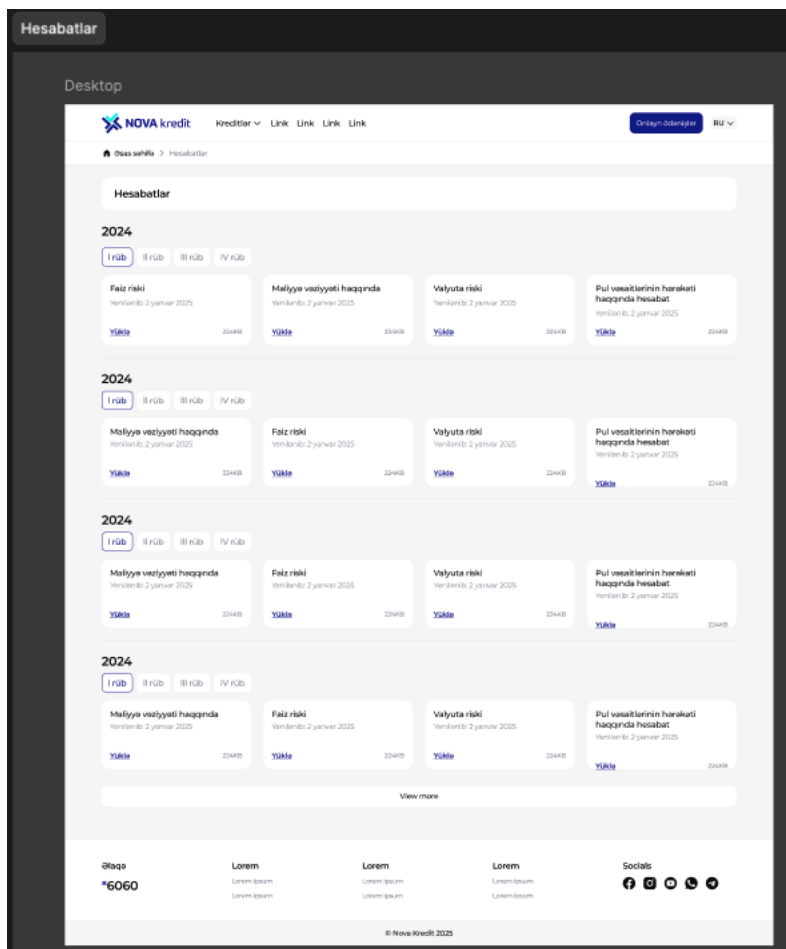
Hesabatlar

Desktop

NOVA kredit   Kreditlər   Link   Link   Link   Link   Onlayn ödənişlər   RU

Əsas səhifə > Hesabatlar

Hesabatlar

2024

I rüb   II rüb   III rüb   IV rüb

Faiz riski
Yenilənib: 2 yanvar 2025
Yüklə   224KB

Maliyyə vəziyyəti haqqında
Yenilənib: 2 yanvar 2025
Yüklə   224KB

Valyuta riski
Yenilənib: 2 yanvar 2025
Yüklə   224KB

Pul vəsaitlərinin hərəkəti haqqında hesabat
Yenilənib: 2 yanvar 2025
Yüklə   224KB

2024

I rüb   II rüb   III rüb   IV rüb

Maliyyə vəziyyəti haqqında
Yenilənib: 2 yanvar 2025
Yüklə   224KB

Faiz riski
Yenilənib: 2 yanvar 2025
Yüklə   224KB

Valyuta riski
Yenilənib: 2 yanvar 2025
Yüklə   224KB

Pul vəsaitlərinin hərəkəti haqqında hesabat
Yenilənib: 2 yanvar 2025
Yüklə   224KB

2024

I rüb   II rüb   III rüb   IV rüb

Maliyyə vəziyyəti haqqında
Yenilənib: 2 yanvar 2025
Yüklə   224KB

Faiz riski
Yenilənib: 2 yanvar 2025
Yüklə   224KB

Valyuta riski
Yenilənib: 2 yanvar 2025
Yüklə   224KB

Pul vəsaitlərinin hərəkəti haqqında hesabat
Yenilənib: 2 yanvar 2025
Yüklə   224KB

2024

I rüb   II rüb   III rüb   IV rüb

Maliyyə vəziyyəti haqqında
Yenilənib: 2 yanvar 2025
Yüklə   224KB

Faiz riski
Yenilənib: 2 yanvar 2025
Yüklə   224KB

Valyuta riski
Yenilənib: 2 yanvar 2025
Yüklə   224KB

Pul vəsaitlərinin hərəkəti haqqında hesabat
Yenilənib: 2 yanvar 2025
Yüklə   224KB

View more

Əlaqə
*6060

Lorem
Lorem ipsum
Lorem ipsum

Lorem
Lorem ipsum
Lorem ipsum

Lorem
Lorem ipsum
Lorem ipsum

Socials

© Nova Kredit 2025